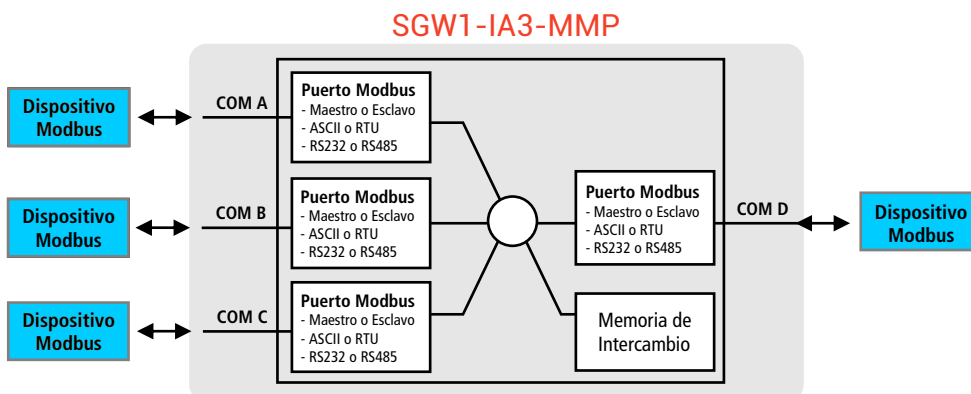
SGW1-IA3-MMP

Dispositivo Modbus

COM A

Puerto Modbus
- Maestro o Esclavo
- ASCII o RTU
- RS232 o RS485

Dispositivo Modbus

COM B

Puerto Modbus
- Maestro o Esclavo
- ASCII o RTU
- RS232 o RS485

Dispositivo Modbus

COM C

Puerto Modbus
- Maestro o Esclavo
- ASCII o RTU
- RS232 o RS485

Puerto Modbus
- Maestro o Esclavo
- ASCII o RTU
- RS232 o RS485

COM D

Dispositivo Modbus

Memoria de Intercambio